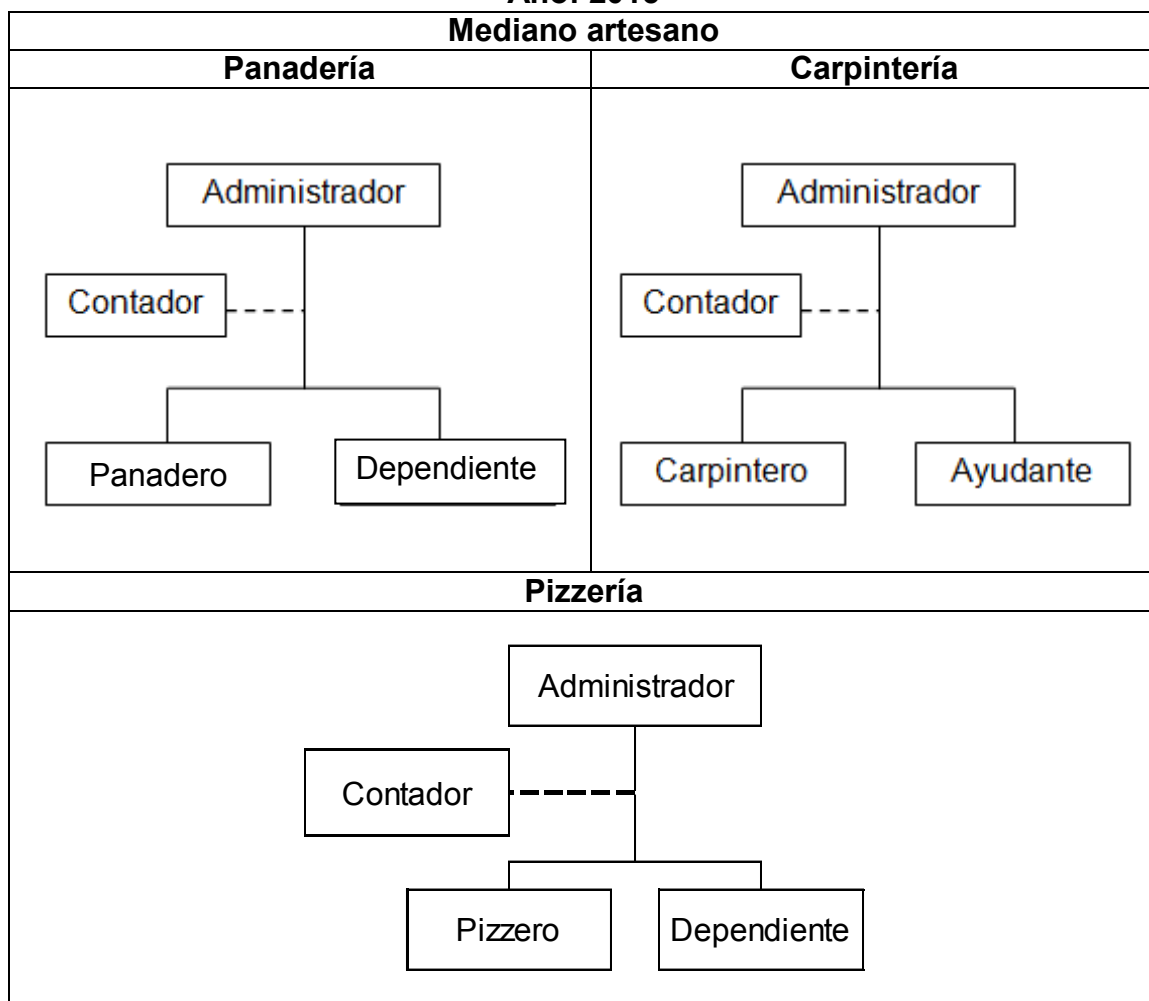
Año: 2013 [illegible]

Mediano artesano

| Panadería | Carpintería |
|---|---|
| Administrador<br>Contador<br>Panadero<br>Dependiente | Administrador<br>Contador<br>Carpintero<br>Ayudante |

Pizzería

Administrador

Contador

Pizzero

Dependiente